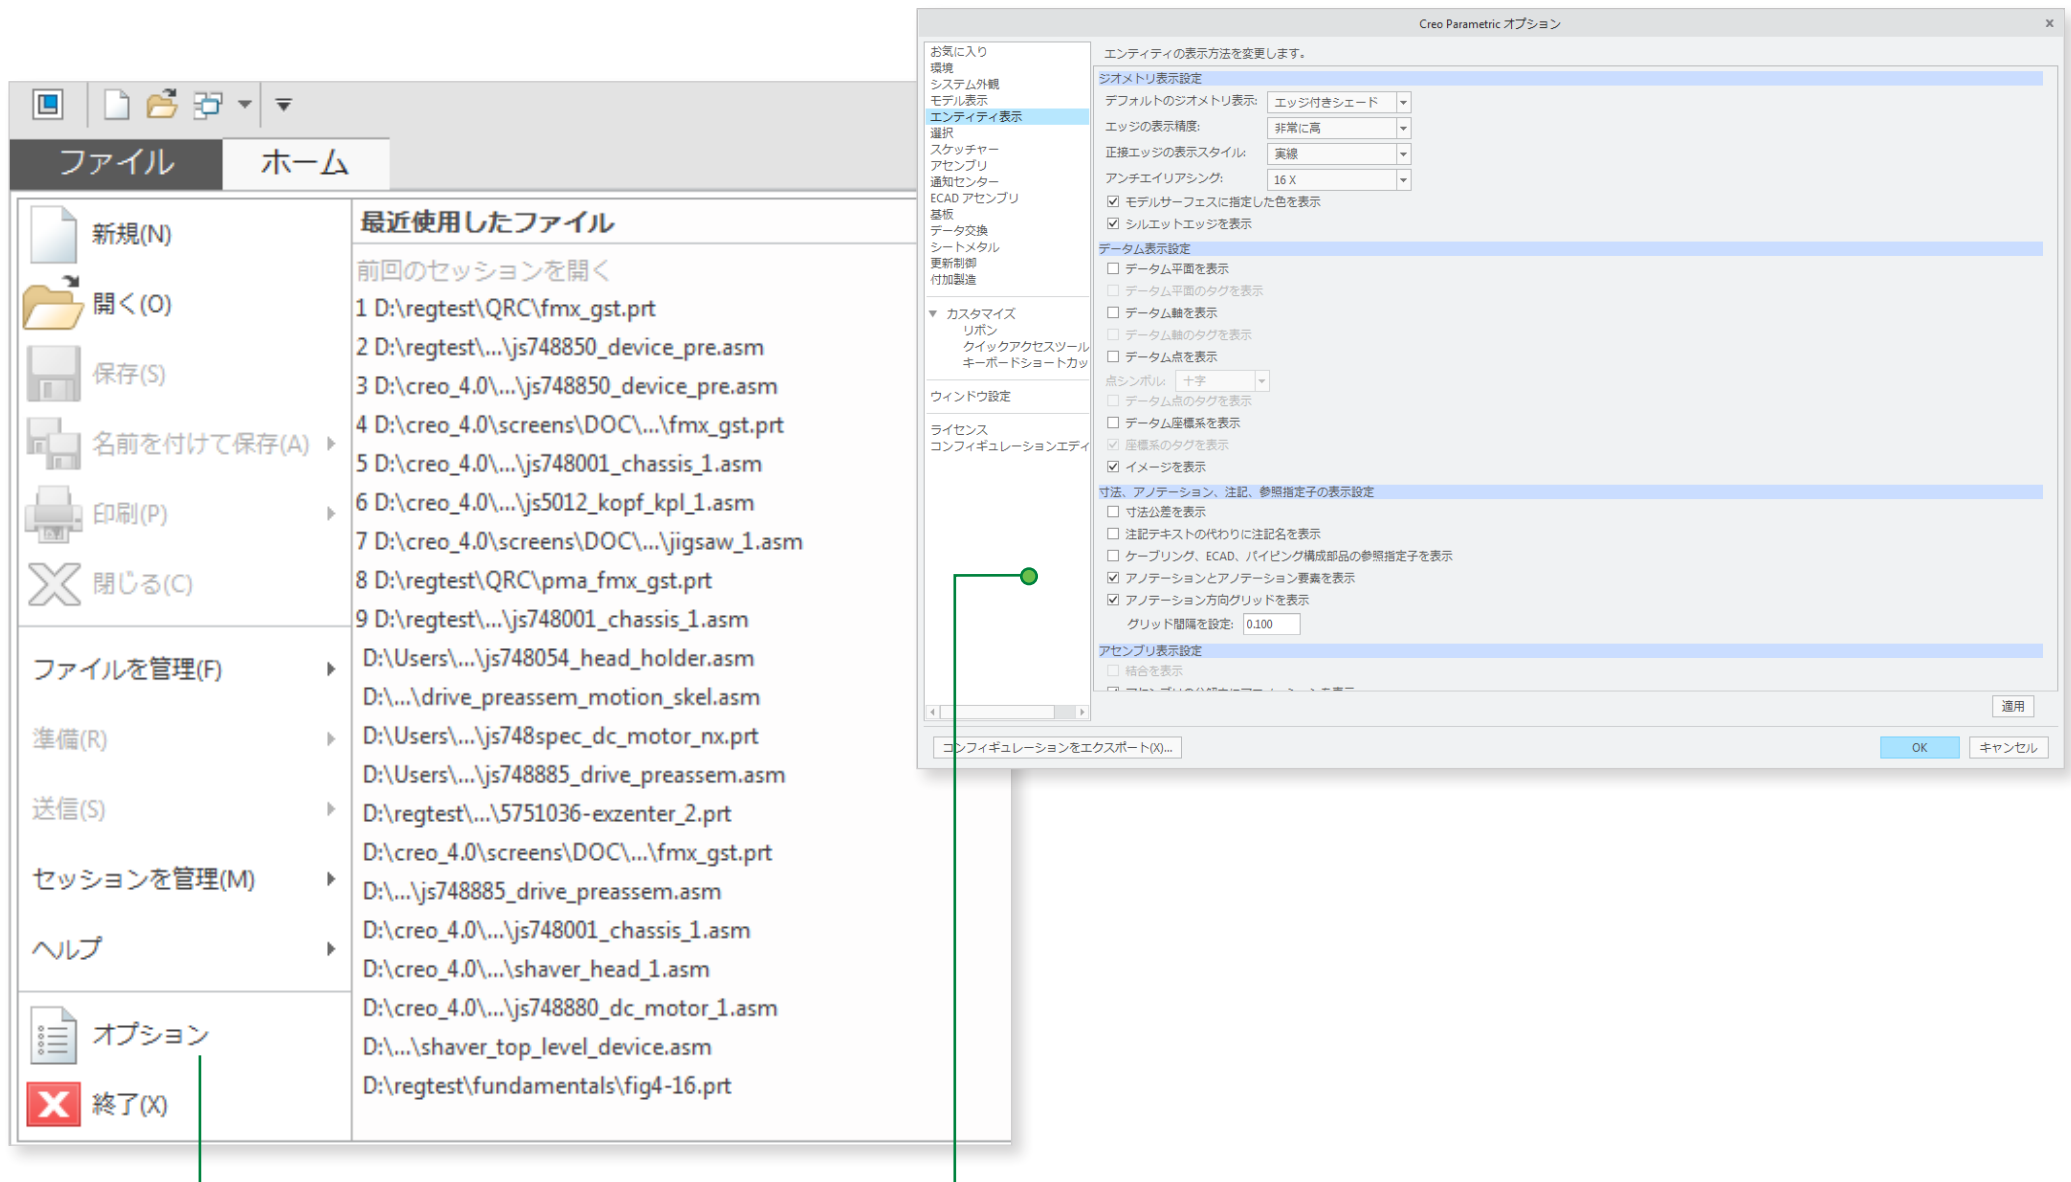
ファイル ホーム

新規(N)
開く(O)
保存(S)
名前を付けて保存(A)
印刷(P)
閉じる(C)
ファイルを管理(F)
準備(R)
送信(S)
セッションを管理(M)
ヘルプ
オプション
終了(X)

最近使用したファイル
前回のセッションを開く
1 D:\regtest\QRC\fmx_gst.prt
2 D:\regtest\...\js748850_device_pre.asm
3 D:\creo_4.0\...\js748850_device_pre.asm
4 D:\creo_4.0\screens\DOC\...\fmx_gst.prt
5 D:\creo_4.0\...\js748001_chassis_1.asm
6 D:\creo_4.0\...\js5012_kopf_kpl_1.asm
7 D:\creo_4.0\screens\DOC\...\jigsaw_1.asm
8 D:\regtest\QRC\pma_fmx_gst.prt
9 D:\regtest\...\js748001_chassis_1.asm
D:\Users\...\js748054_head_holder.asm
D:\...\drive_preassem_motion_skel.asm
D:\Users\...\js748spec_dc_motor_nx.prt
D:\Users\...\js748885_drive_preassem.asm
D:\regtest\...\5751036-exzenter_2.prt
D:\creo_4.0\screens\DOC\...\fmx_gst.prt
D:\...\js748885_drive_preassem.asm
D:\creo_4.0\...\js748001_chassis_1.asm
D:\creo_4.0\...\shaver_head_1.asm
D:\creo_4.0\...\js748880_dc_motor_1.asm
D:\...\shaver_top_level_device.asm
D:\regtest\fundamentals\fig4-16.prt

Creo Parametric オプション

お気に入り
環境
システム外観
モデル表示
エンティティ表示
選択
スケッチャー
アセンブリ
通知センター
ECAD アセンブリ
基板
データ交換
シートメタル
更新制御
付加製造
カスタマイズ
リボン
クイックアクセスツール
キーボードショートカッ
ウィンドウ設定
ライセンス
コンフィギュレーションエディ

エンティティの表示方法を変更します。
ジオメトリ表示設定
デフォルトのジオメトリ表示: エッジ付きシェード
エッジの表示精度: 非常に高
正接エッジの表示スタイル: 実線
アンチエイリアシング: 16 X
モデルサーフェスに指定した色を表示
シルエットエッジを表示
データム表示設定
データム平面を表示
データム平面のタグを表示
データム軸を表示
データム軸のタグを表示
データム点を表示
点シンボル: 十字
データム点のタグを表示
データム座標系を表示
座標系のタグを表示
イメージを表示
寸法、アノテーション、注記、参照指定子の表示設定
寸法公差を表示
注記テキストの代わりに注記名を表示
ケーブリング、ECAD、パイピング構成部品の参照指定子を表示
アノテーションとアノテーション要素を表示
アノテーション方向グリッドを表示
グリッド間隔を設定: 0.100
アセンブリ表示設定
結合を表示
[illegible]
適用
コンフィギュレーションをエクスポート(X)...
OK
キャンセル